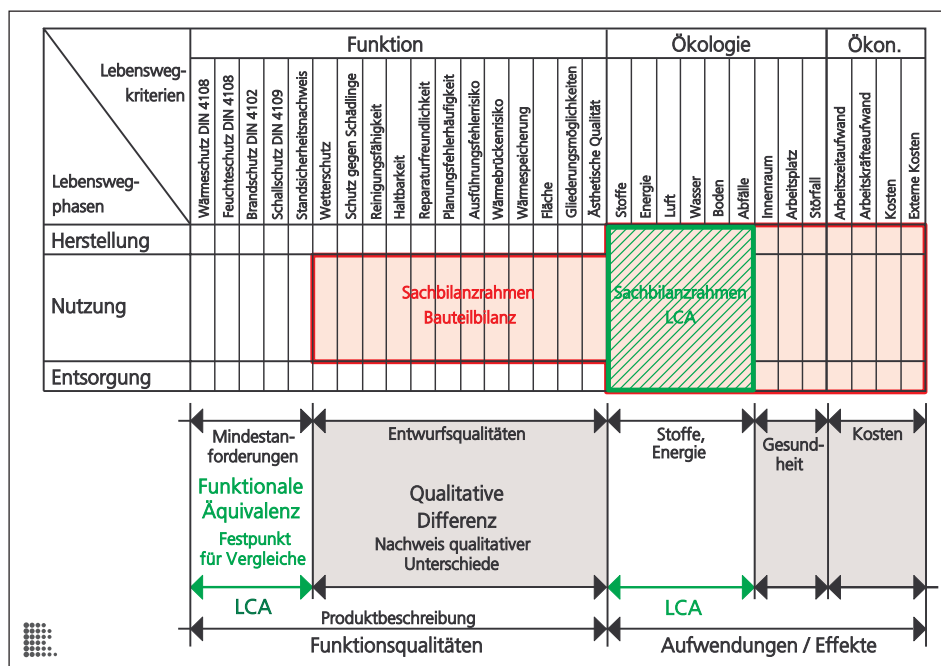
| Lebensweg-kriterien / Lebensweg-phasen | Funktion | | | | | | | | | | | | | | | | Ökologie | | | | | | | | | Ökon. | | | |
|---|---|---|---|---|---|---|---|---|---|---|---|---|---|---|---|---|---|---|---|---|---|---|---|---|---|---|---|---|---|
| | Wärmeschutz DIN 4108 | Feuchteschutz DIN 4108 | Brandschutz DIN 4102 | Schallschutz DIN 4109 | Standsicherheitsnachweis | Wetterschutz | Schutz gegen Schädlinge | Reinigungsfähigkeit | Haltbarkeit | Reparaturfreundlichkeit | Planungsfehlerhäufigkeit | Ausführungsfehlerrisiko | Wärmebrückenrisiko | Wärmespeicherung | Fläche | Gliederungsmöglichkeiten | Ästhetische Qualität | Stoffe | Energie | Luft | Wasser | Boden | Abfälle | Innenraum | Arbeitsplatz | Störfall | Arbeitszeitaufwand | Arbeitskräfteaufwand | Kosten | Externe Kosten |
| Herstellung | | | | | | | | | | | | | | | | | | | | | | | | | | | | | | |
| Nutzung | | | | | | Sachbilanzrahmen Bauteilbilanz | | | | | | | | | | | | Sachbilanzrahmen LCA | | | | | | | | | | | | |
| Entsorgung | | | | | | | | | | | | | | | | | | | | | | | | | | | | | | |

Mindestanforderungen

Funktionale Äquivalenz

Festpunkt für Vergleiche

Entwurfsqualitäten

Qualitative Differenz

Nachweis qualitativer Unterschiede

Stoffe, Energie

Gesundheit

Kosten

LCA

Produktbeschreibung

LCA

Funktionsqualitäten

Aufwendungen / Effekte